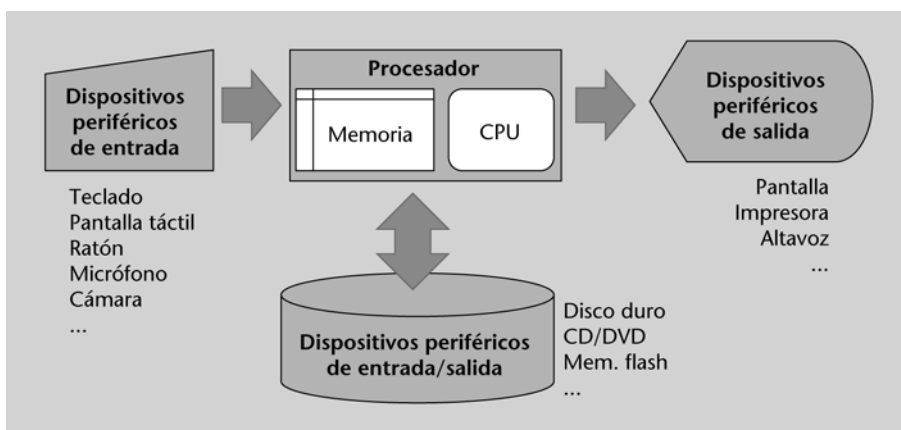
Dispositivos periféricos de entrada

Teclado
Pantalla táctil
Ratón
Micrófono
Cámara
...

Procesador

Memoria

CPU

Dispositivos periféricos de salida

Pantalla
Impresora
Altavoz
...

Dispositivos periféricos de entrada/salida

Disco duro
CD/DVD
Mem. flash
...